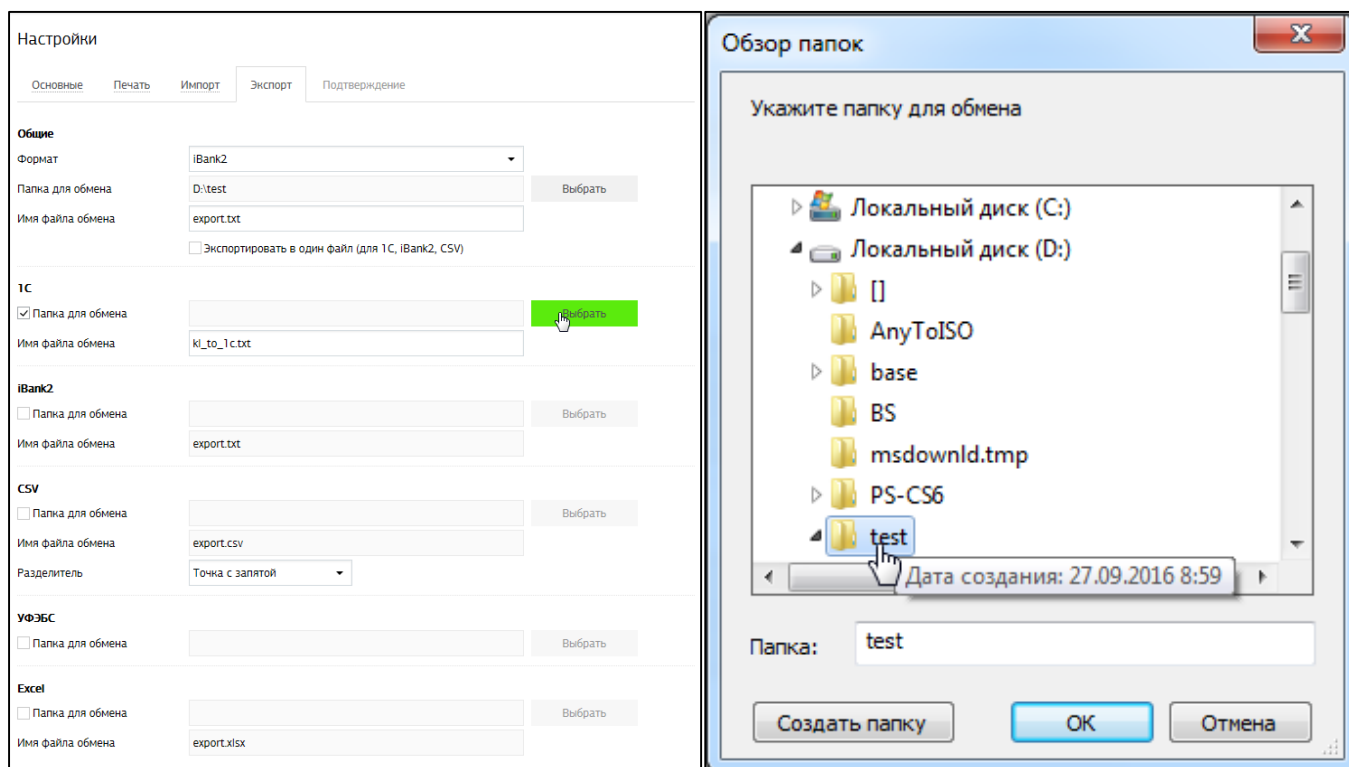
Настройки

Основные Печать Импорт Экспорт Подтверждение

Общие

Формат iBank2

Папка для обмена D:\test Выбрать

Имя файла обмена export.txt

Экспортировать в один файл (для 1С, iBank2, CSV)

1С

Папка для обмена Выбрать

Имя файла обмена kl_to_1c.txt

iBank2

Папка для обмена Выбрать

Имя файла обмена export.txt

CSV

Папка для обмена Выбрать

Имя файла обмена export.csv

Разделитель Точка с запятой

УФЭБС

Папка для обмена Выбрать

Excel

Папка для обмена Выбрать

Имя файла обмена export.xlsx

Обзор папок

Укажите папку для обмена

Локальный диск (C:)
Локальный диск (D:)
[]
AnyToISO
base
BS
msdownld.tmp
PS-CS6
test

Дата создания: 27.09.2016 8:59

Папка: test

Создать папку OK Отмена